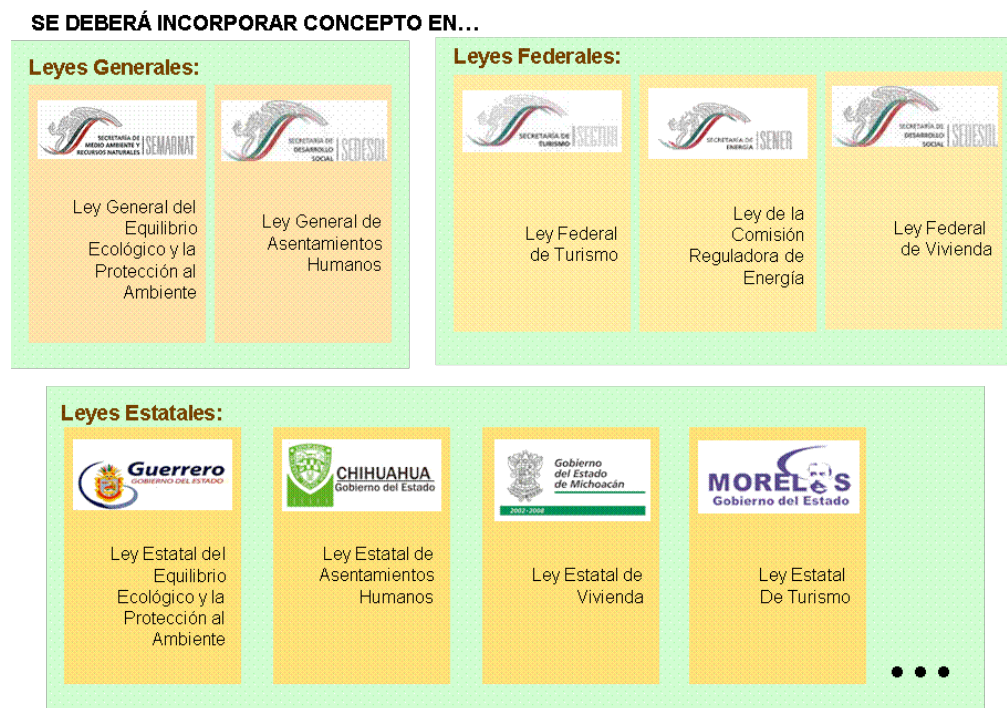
SE DEBERÁ INCORPORAR CONCEPTO EN…

Leyes Generales:

SECRETARÍA DE MEDIO AMBIENTE Y RECURSOS NATURALES | SEMARNAT

Ley General del Equilibrio Ecológico y la Protección al Ambiente

SECRETARÍA DE DESARROLLO SOCIAL | SEDESOL

Ley General de Asentamientos Humanos

Leyes Federales:

SECRETARÍA DE TURISMO | SECTUR

Ley Federal de Turismo

SECRETARÍA DE ENERGÍA | SENER

Ley de la Comisión Reguladora de Energía

SECRETARÍA DE DESARROLLO SOCIAL | SEDESOL

Ley Federal de Vivienda

Leyes Estatales:

Guerrero GOBIERNO DEL ESTADO

Ley Estatal del Equilibrio Ecológico y la Protección al Ambiente

CHIHUAHUA Gobierno del Estado

Ley Estatal de Asentamientos Humanos

Gobierno del Estado de Michoacán 2002-2008

Ley Estatal de Vivienda

MORELOS Gobierno del Estado

Ley Estatal De Turismo

• • •